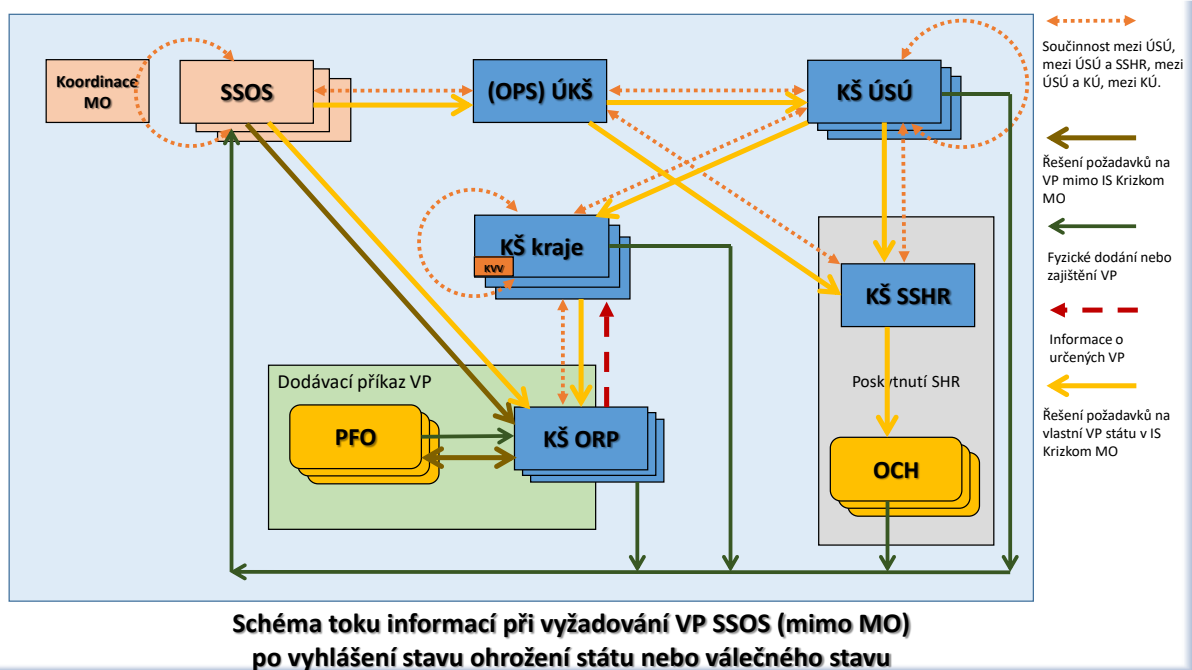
Koordinace MO

SSOS

(OPS) ÚKŠ

KŠ ÚSÚ

KŠ kraje

KVV

KŠ SSHR

Dodávací příkaz VP

PFO

KŠ ORP

Poskytnutí SHR

OCH

Součinnost mezi ÚSÚ, mezi ÚSÚ a SSHR, mezi ÚSÚ a KÚ, mezi KÚ.

Řešení požadavků na VP mimo IS Krizkom MO

Fyzické dodání nebo zajištění VP

Informace o určených VP

Řešení požadavků na vlastní VP státu v IS Krizkom MO

Schéma toku informací při vyžadování VP SSOS (mimo MO) po vyhlášení stavu ohrožení státu nebo válečného stavu